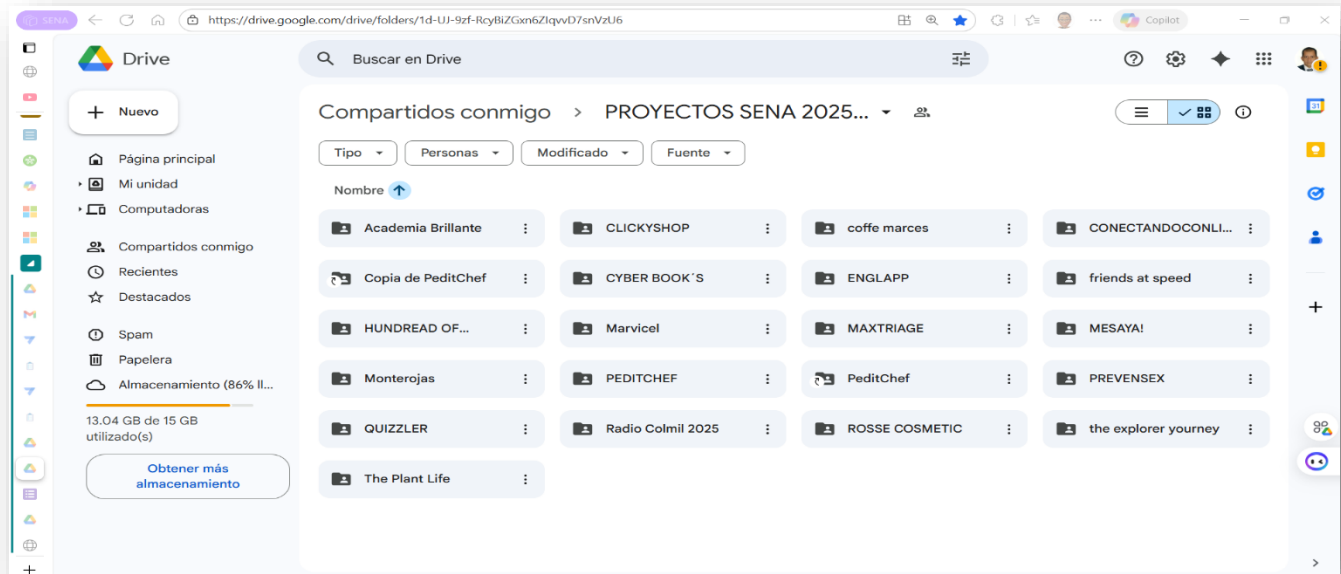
SENA
https://drive.google.com/drive/folders/1d-UJ-9zf-RcyBiZGxn6ZIqvvD7snVzU6
Copilot

Drive

Buscar en Drive

Nuevo

Página principal
Mi unidad
Computadoras

Compartidos conmigo
Recientes
Destacados

Spam
Papelera
Almacenamiento (86% ll...

13.04 GB de 15 GB utilizado(s)

Obtener más almacenamiento

Compartidos conmigo > PROYECTOS SENA 2025...

Tipo
Personas
Modificado
Fuente

Nombre

| Academia Brillante | CLICKYSHOP | coffe marces | CONECTANDOCONLI... |
|---|---|---|---|
| Copia de PeditChef | CYBER BOOK´S | ENGLAPP | friends at speed |
| HUNDREAD OF... | Marvicel | MAXTRIAGE | MESAYA! |
| Monterojas | PEDITCHEF | PeditChef | PREVENSEX |
| QUIZZLER | Radio Colmil 2025 | ROSSE COSMETIC | the explorer yourney |
| The Plant Life | | | |